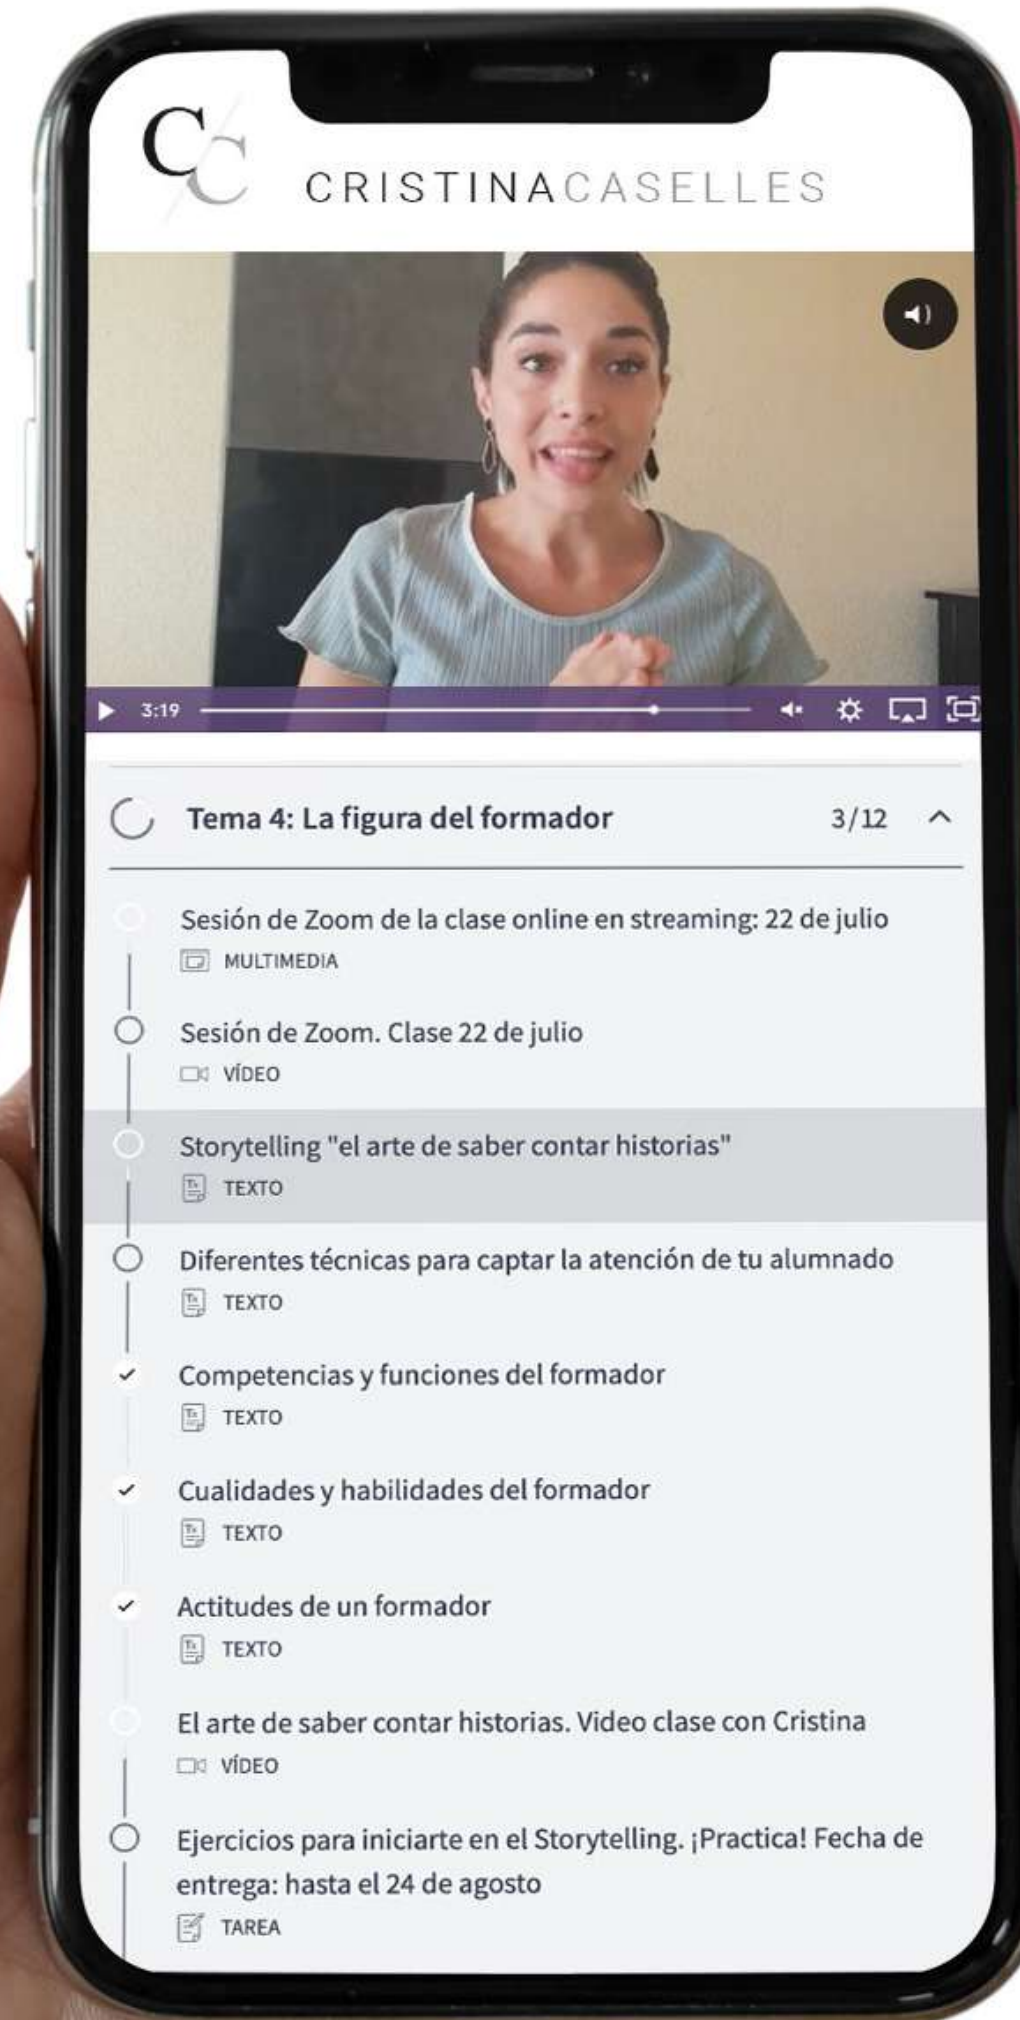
CC

CRISTINACASELLES

3:19

Tema 4: La figura del formador 3/12

Sesión de Zoom de la clase online en streaming: 22 de julio
MULTIMEDIA

Sesión de Zoom. Clase 22 de julio
VÍDEO

Storytelling "el arte de saber contar historias"
TEXTO

Diferentes técnicas para captar la atención de tu alumnado
TEXTO

Competencias y funciones del formador
TEXTO

Cualidades y habilidades del formador
TEXTO

Actitudes de un formador
TEXTO

El arte de saber contar historias. Video clase con Cristina
VÍDEO

Ejercicios para iniciarte en el Storytelling. ¡Practica! Fecha de entrega: hasta el 24 de agosto
TAREA